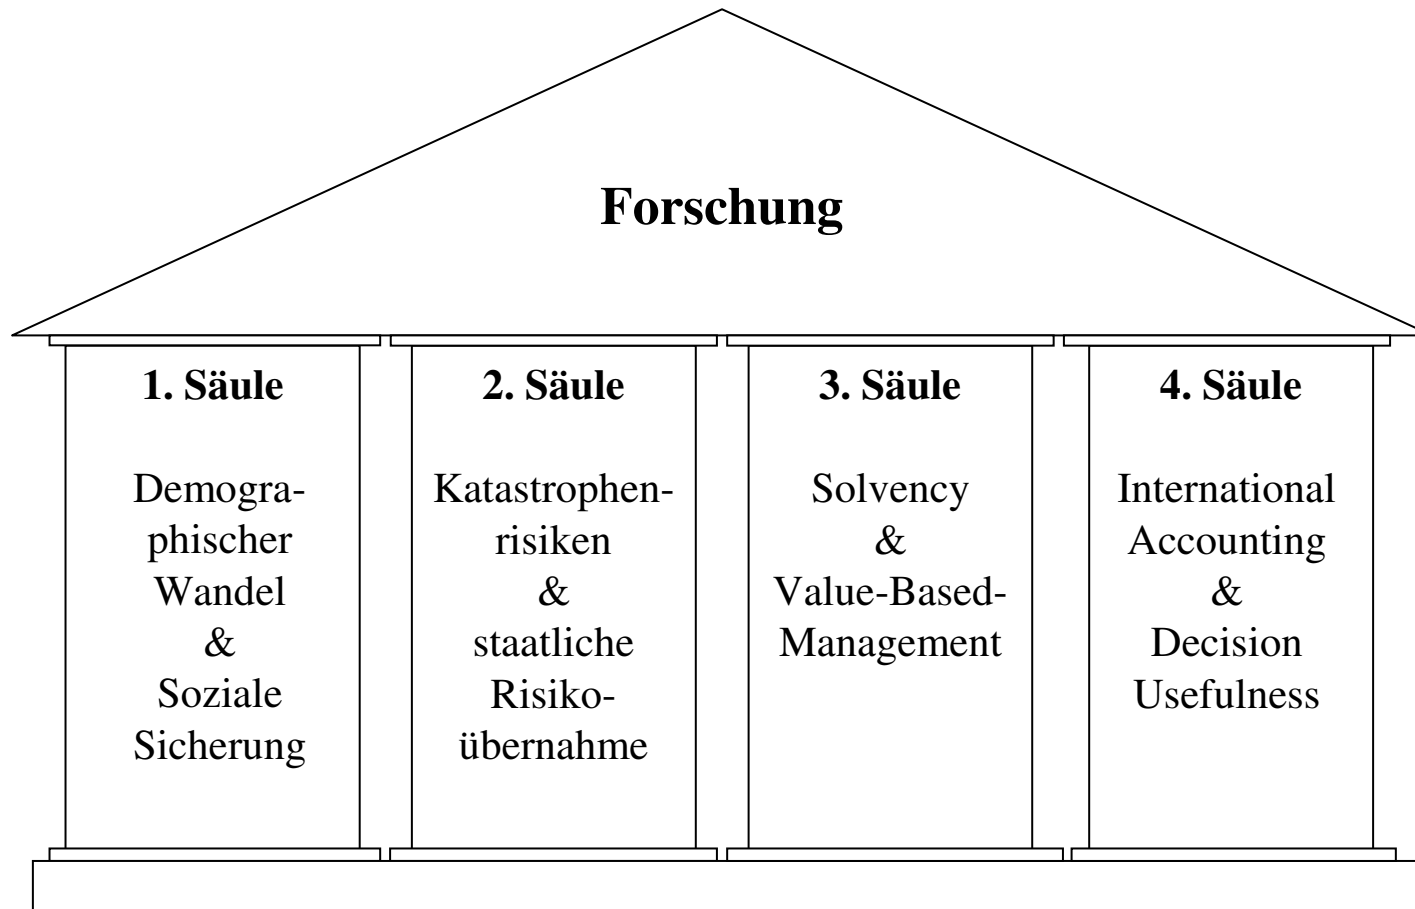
Forschung

1. Säule

Demographischer Wandel & Soziale Sicherung

2. Säule

Katastrophenrisiken & staatliche Risikoübernahme

3. Säule

Solvency & Value-Based-Management

4. Säule

International Accounting & Decision Usefulness